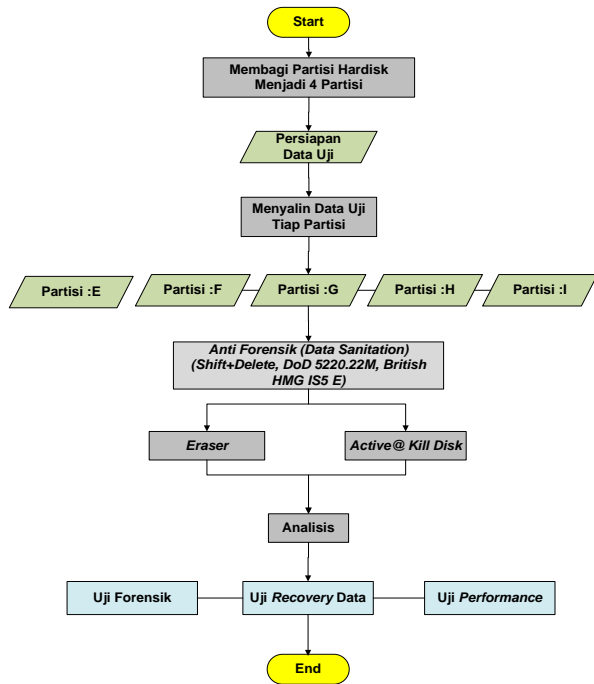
Start

Membagi Partisi Hardisk Menjadi 4 Partisi

Persiapan Data Uji

Menyalin Data Uji Tiap Partisi

Partisi :E

Partisi :F

Partisi :G

Partisi :H

Partisi :I

Anti Forensik (Data Sanitation) (Shift+Delete, DoD 5220.22M, British HMG IS5 E)

Eraser

Active@ Kill Disk

Analisis

Uji Forensik

Uji Recovery Data

Uji Performance

End